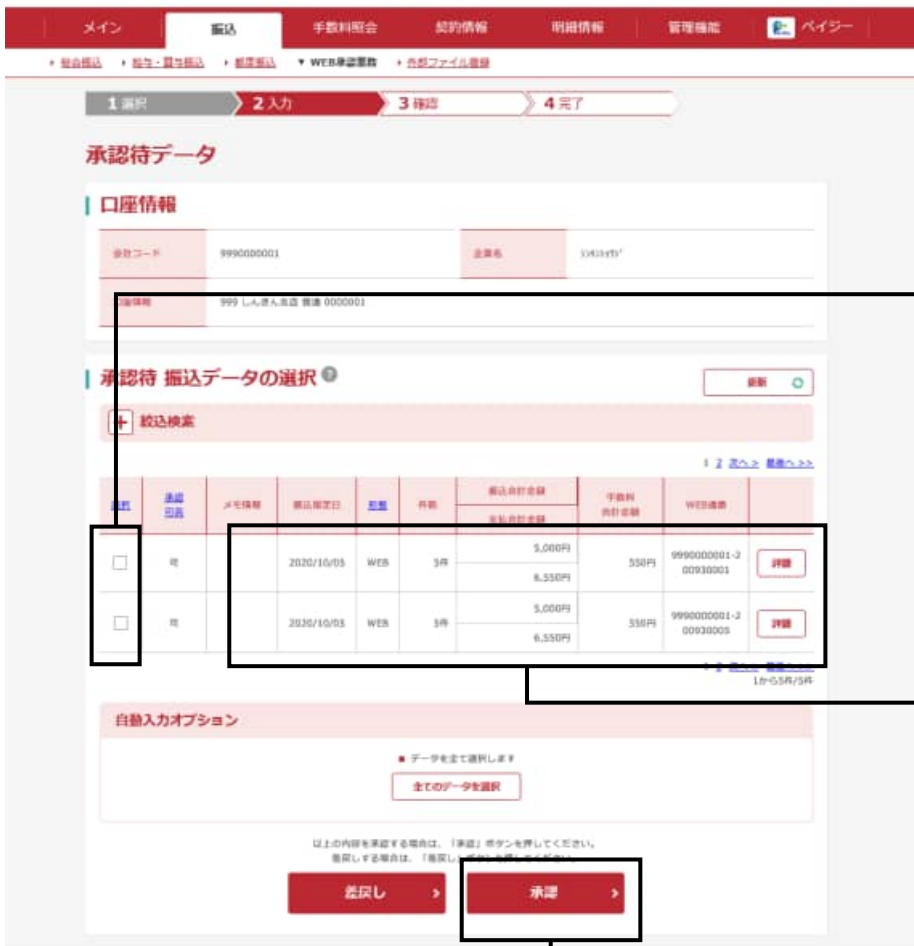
メイン　振込　手数料照会　契約情報　明細情報　管理機能　ペイジー

▸ 総合振込　▸ 給与・賞与振込　▸ 都度振込　▾ WEB承認業務　▸ 外部ファイル登録

1 選択　2 入力　3 確認　4 完了

承認待データ

口座情報

| 会社コード | 9990000001 | 企業名 | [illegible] |
|---|---|---|---|
| 口座情報 | 999 しんきん本店 普通 0000001 | | |

承認待 振込データの選択

更新

＋ 絞込検索

1 2 次へ> 最後へ>>

| 選択 | 承認可否 | メモ情報 | 振込指定日 | 形態 | 件数 | 振込合計金額 / 支払合計金額 | 手数料合計金額 | WEB通番 | |
|---|---|---|---|---|---|---|---|---|---|
| ☐ | 可 | | 2020/10/05 | WEB | 5件 | 5,000円 / 6,550円 | 550円 | 9990000001-200930001 | 詳細 |
| ☐ | 可 | | 2020/10/05 | WEB | 5件 | 5,000円 / 6,550円 | 550円 | 9990000001-200930005 | 詳細 |

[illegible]
1から5件/5件

自動入力オプション

■ データを全て選択します

全てのデータを選択

以上の内容を承認する場合は、「承認」ボタンを押してください。
差戻しする場合は、「差戻し」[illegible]

差戻し　承認